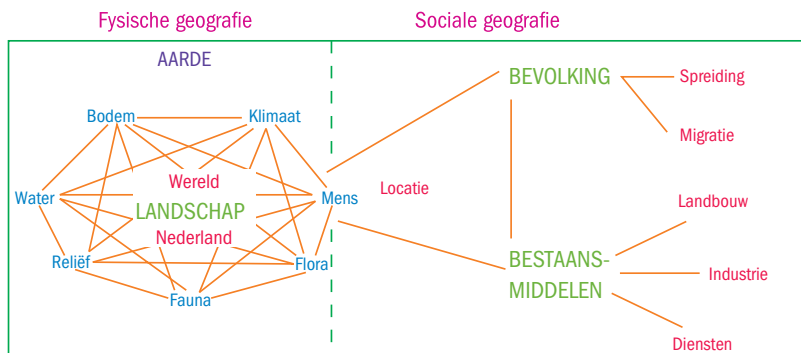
Fysische geografie

Sociale geografie

AARDE

Bodem

Klimaat

Wereld

Water

LANDSCHAP

Mens

Nederland

Reliëf

Flora

Fauna

BEVOLKING

Spreiding

Migratie

Locatie

Landbouw

BESTAANS-MIDDELEN

Industrie

Diensten